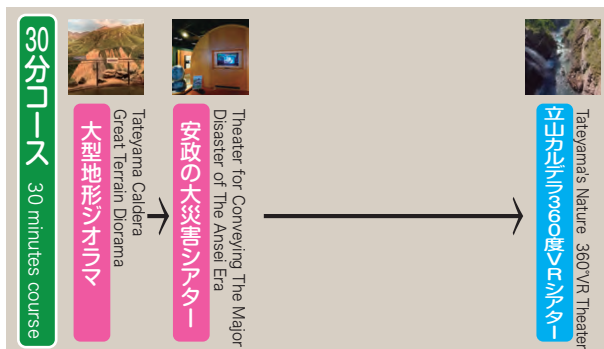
30分コース 30 minutes course

大型地形ジオラマ
Tateyama Caldera Great Terrain Diorama

安政の大災害シアター
Theater for Conveying The Major Disaster of The Ansei Era

立山カルデラ360度VRシアター
Tateyama's Nature 360°VR Theater